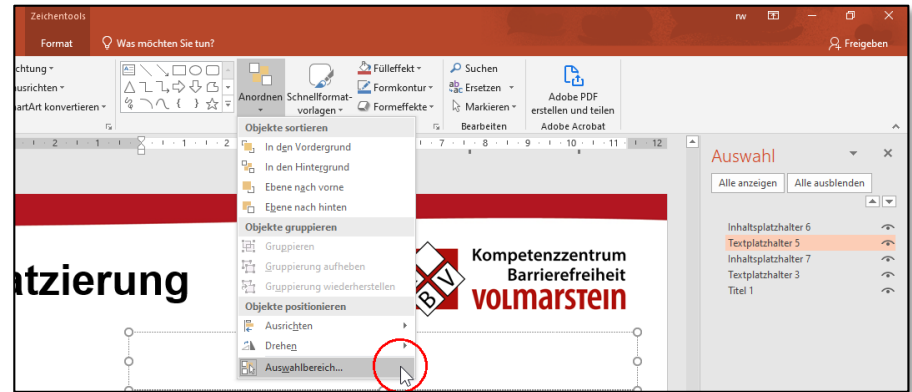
Zeichentools

Format

Was möchten Sie tun?

rw

Freigeben

chtung

usrichten

artArt konvertieren

Anordnen

Schnellformatvorlagen

Fülleffekt

Formkontur

Formeffekte

Suchen

Ersetzen

Markieren

Bearbeiten

Adobe PDF erstellen und teilen

Adobe Acrobat

Objekte sortieren

In den Vordergrund

In den Hintergrund

Ebene nach vorne

Ebene nach hinten

Objekte gruppieren

Gruppieren

Gruppierung aufheben

Gruppierung wiederherstellen

Objekte positionieren

Ausrichten

Drehen

Auswahlbereich...

atzierung

Kompetenzzentrum Barrierefreiheit VOLMARSTEIN

B V

Auswahl

Alle anzeigen

Alle ausblenden

Inhaltsplatzhalter 6

Textplatzhalter 5

Inhaltsplatzhalter 7

Textplatzhalter 3

Titel 1